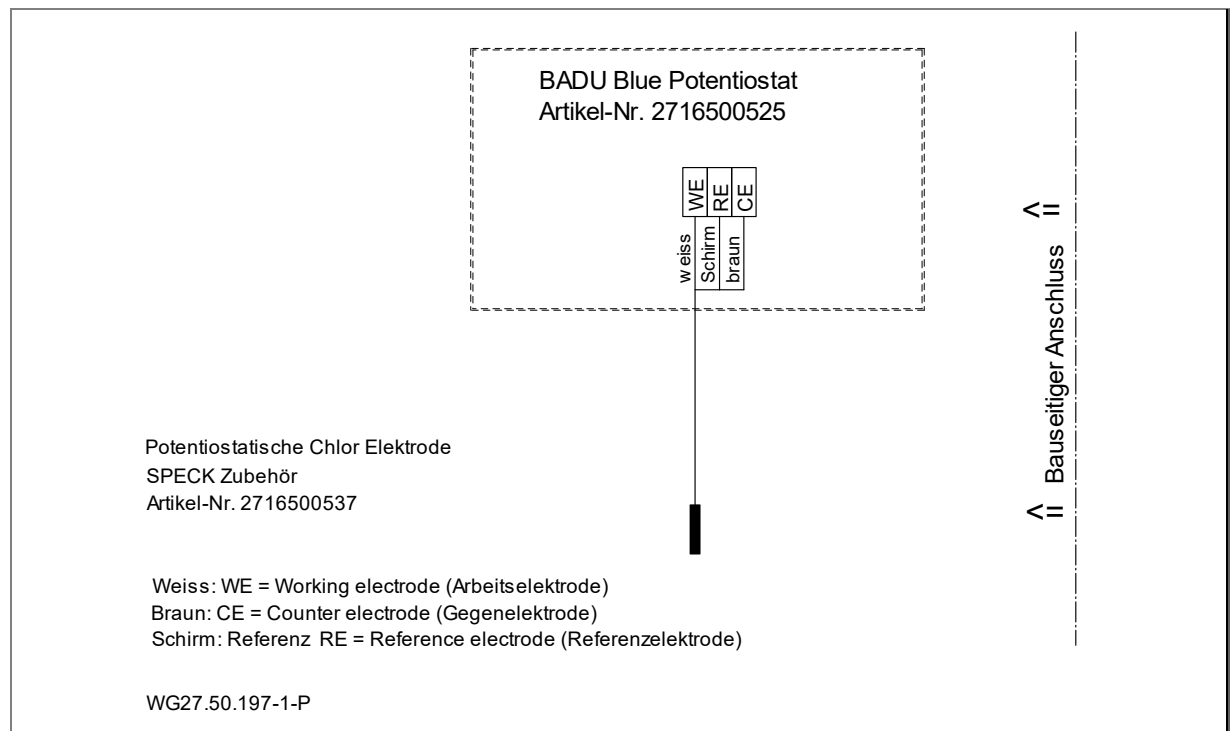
BADU Blue Potentiostat
Artikel-Nr. 2716500525

WE RE CE

weiss Schirm braun

Potentiostatische Chlor Elektrode
SPECK Zubehör
Artikel-Nr. 2716500537

Weiss: WE = Working electrode (Arbeitselektrode)
Braun: CE = Counter electrode (Gegenelektrode)
Schirm: Referenz RE = Reference electrode (Referenzelektrode)

WG27.50.197-1-P

<= Bauseitiger Anschluss =>